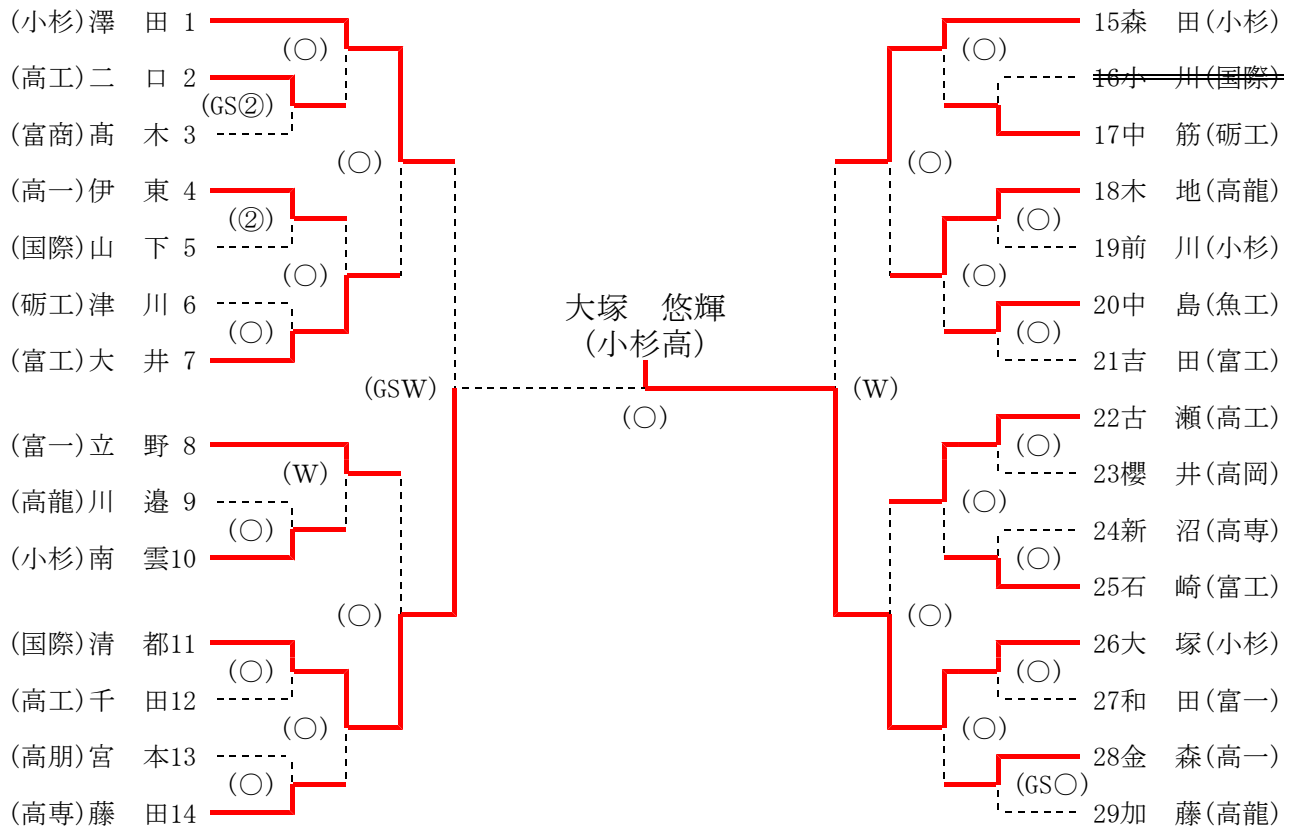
(小杉)澤　田 1
(高工)二　口 2
(富商)髙　木 3
(高一)伊　東 4
(国際)山　下 5
(砺工)津　川 6
(富工)大　井 7
(富一)立　野 8
(高龍)川　邉 9
(小杉)南　雲10
(国際)清　都11
(高工)千　田12
(高朋)宮　本13
(高専)藤　田14

(○)
(GS②)
(○)
(②)
(○)
(○)
(GSW)
(W)
(○)
(○)
(○)
(○)
(○)

大塚　悠輝
(小杉高)
(○)

(W)
(○)
(○)
(○)
(○)
(○)
(○)
(○)
(○)
(○)
(○)
(○)
(○)
(GS○)

15森　田(小杉)
~~16小　川(国際)~~
17中　筋(砺工)
18木　地(高龍)
19前　川(小杉)
20中　島(魚工)
21吉　田(富工)
22古　瀬(高工)
23櫻　井(高岡)
24新　沼(高専)
25石　崎(富工)
26大　塚(小杉)
27和　田(富一)
28金　森(高一)
29加　藤(高龍)